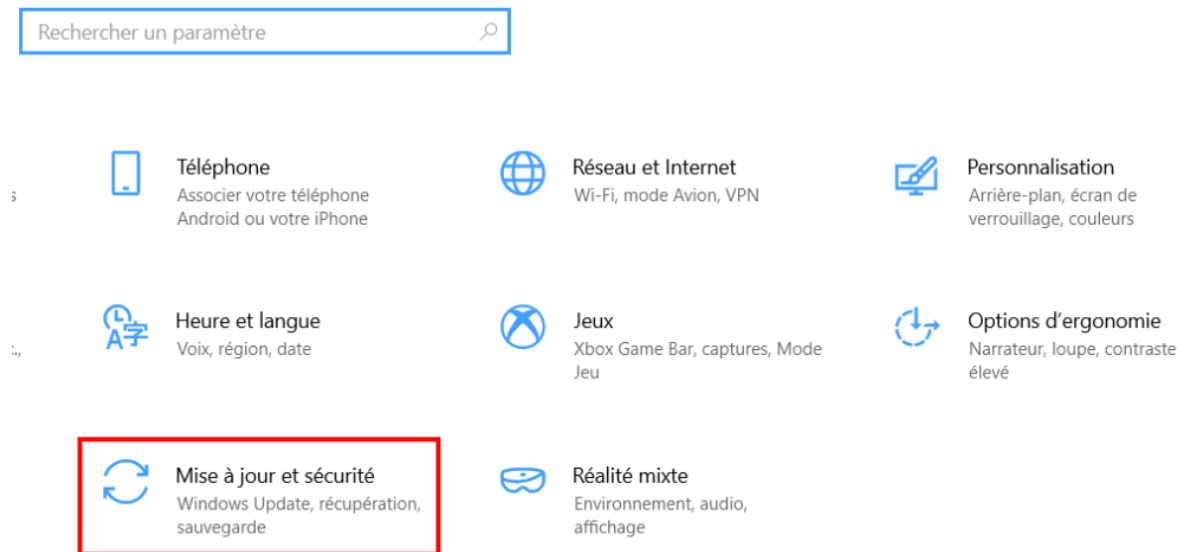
Rechercher un paramètre

Téléphone
Associer votre téléphone Android ou votre iPhone

Réseau et Internet
Wi-Fi, mode Avion, VPN

Personnalisation
Arrière-plan, écran de verrouillage, couleurs

Heure et langue
Voix, région, date

Jeux
Xbox Game Bar, captures, Mode Jeu

Options d'ergonomie
Narrateur, loupe, contraste élevé

Mise à jour et sécurité
Windows Update, récupération, sauvegarde

Réalité mixte
Environnement, audio, affichage